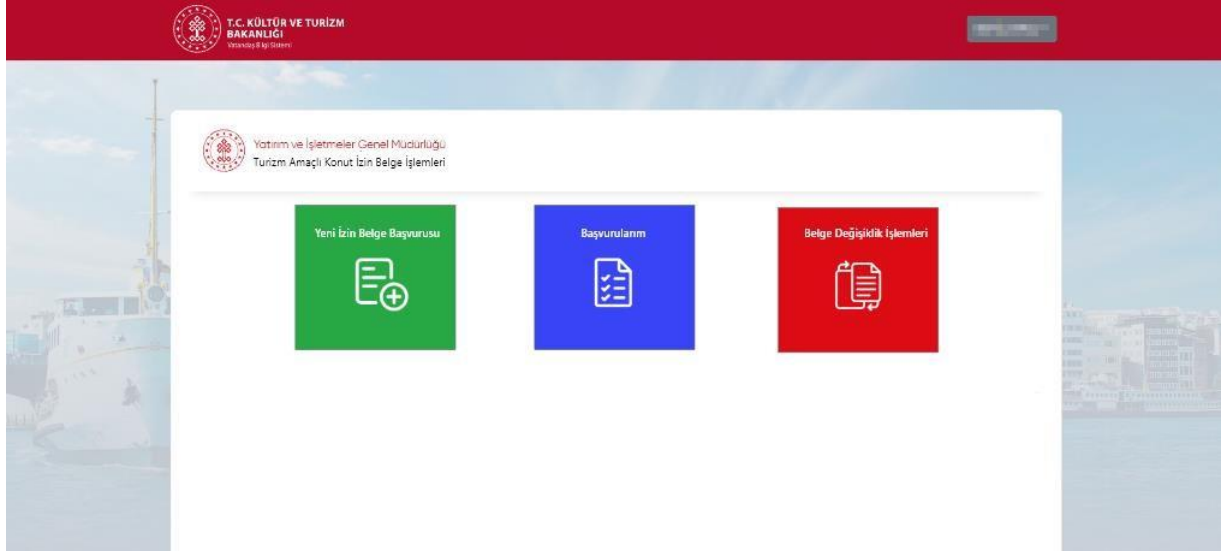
T.C. KÜLTÜR VE TURİZM BAKANLIĞI
Vatandaş Bilgi Sistemi

Yatırım ve İşletmeler Genel Müdürlüğü
Turizm Amaçlı Konut İzin Belge İşlemleri

Yeni İzin Belge Başvurusu

Başvurularım

Belge Değişiklik İşlemleri